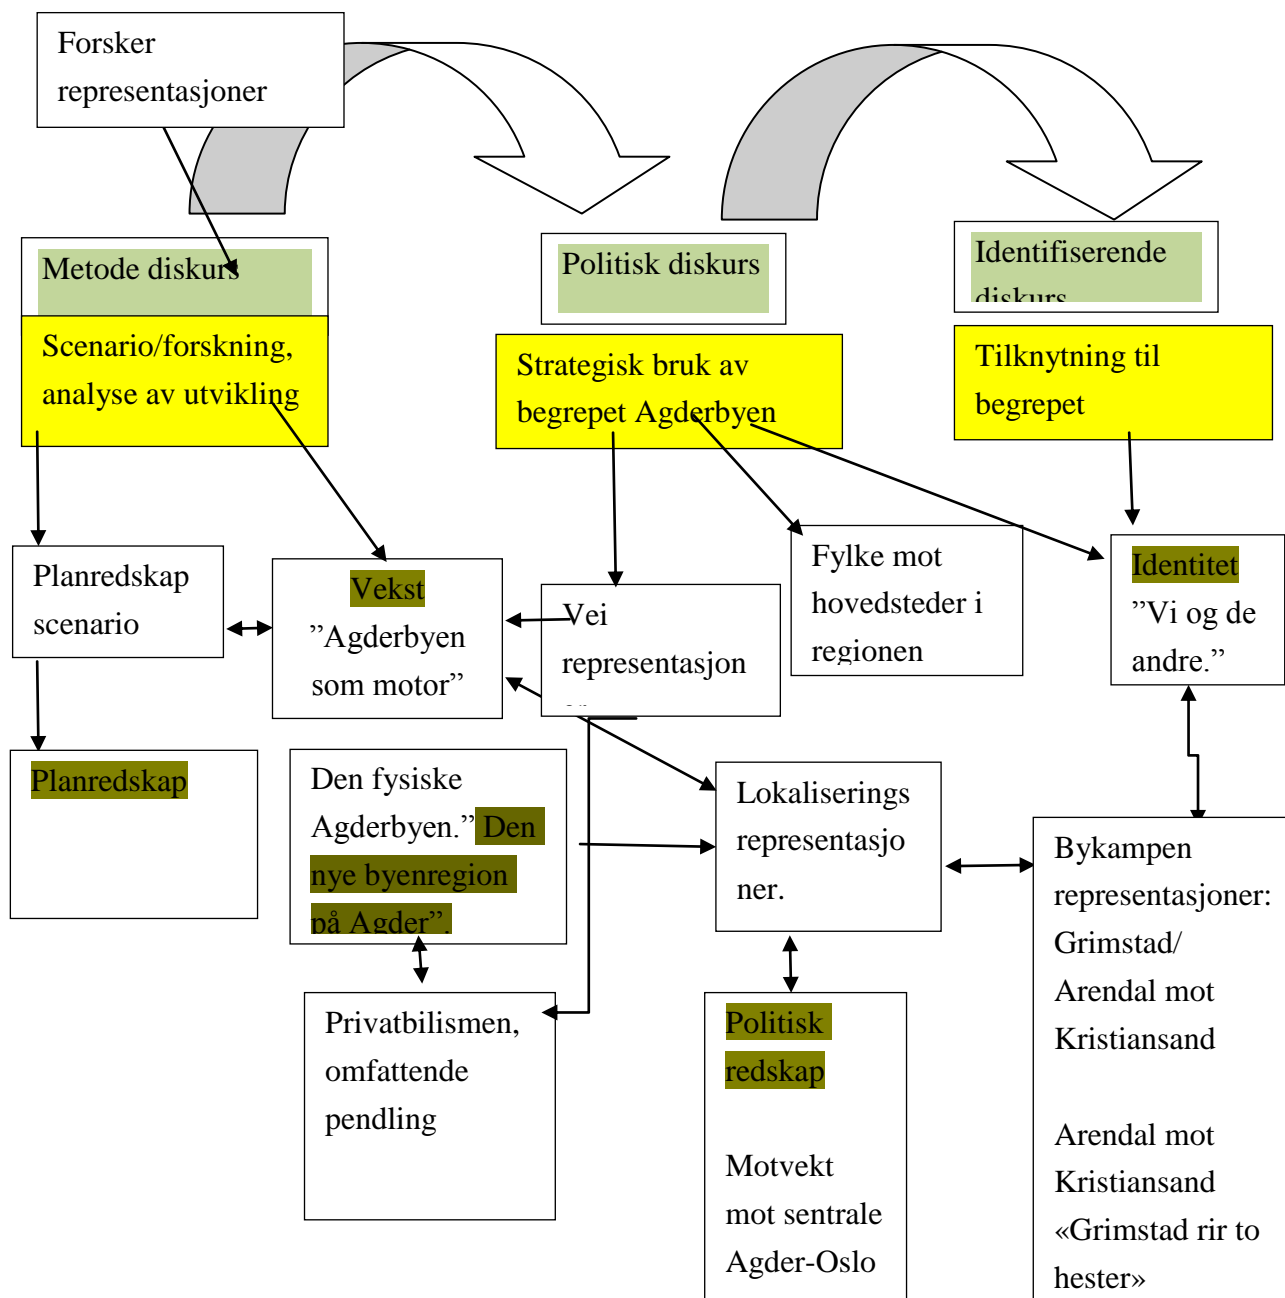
Forsker representasjoner

Metode diskurs

Politisk diskurs

Identifiserende diskurs

Scenario/forskning, analyse av utvikling

Strategisk bruk av begrepet Agderbyen

Tilknytning til begrepet

Planredskap scenario

Vekst ”Agderbyen som motor”

Vei representasjon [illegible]

Fylke mot hovedsteder i regionen

Identitet ”Vi og de andre.”

Planredskap

Den fysiske Agderbyen.” Den nye byenregion på Agder”.

Lokaliserings representasjoner.

Bykampen representasjoner: Grimstad/ Arendal mot Kristiansand

Arendal mot Kristiansand «Grimstad rir to hester»

Privatbilismen, omfattende pendling

Politisk redskap

Motvekt mot sentrale Agder-Oslo